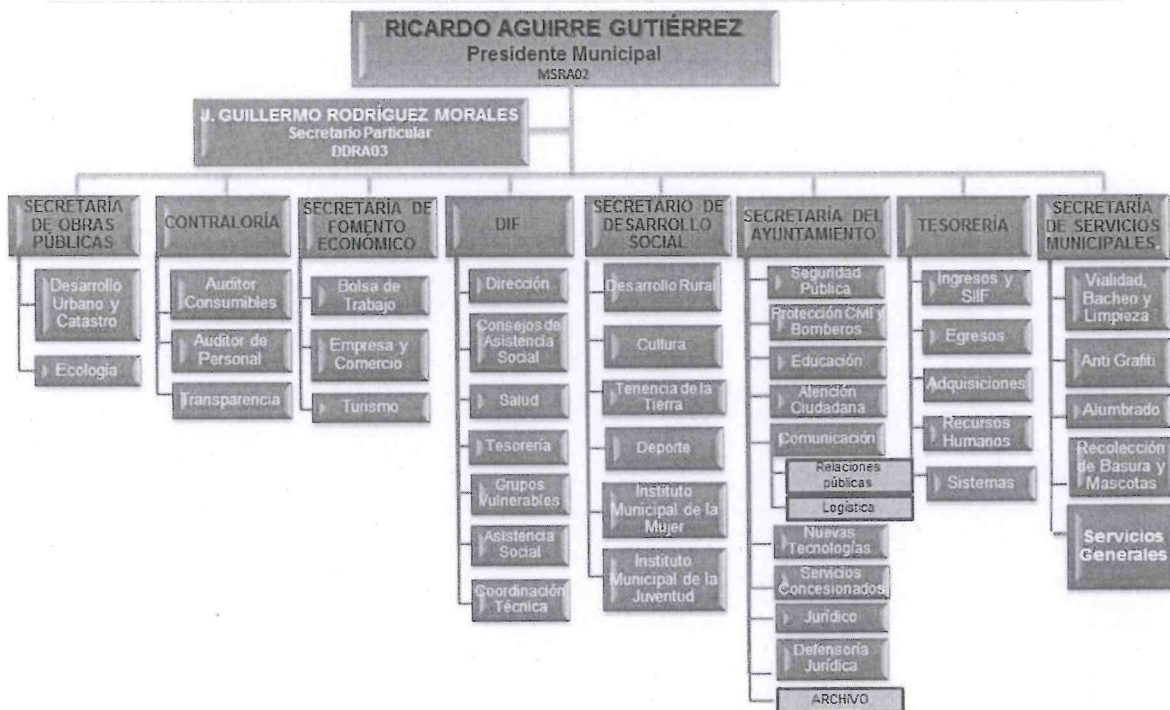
RICARDO AGUIRRE GUTIÉRREZ
Presidente Municipal
MSRA02

J. GUILLERMO RODRÍGUEZ MORALES
Secretario Particular
DDRA03

SECRETARÍA DE OBRAS PÚBLICAS
Desarrollo Urbano y Catastro
Ecología

CONTRALORÍA
Auditor Consumibles
Auditor de Personal
Transparencia

SECRETARÍA DE FOMENTO ECONÓMICO
Bolsa de Trabajo
Empresa y Comercio
Turismo

DIF
Dirección
Consejos de Asistencia Social
Salud
Tesorería
Grupos Vulnerables
Asistencia Social
Coordinación Técnica

SECRETARIO DE DESARROLLO SOCIAL
Desarrollo Rural
Cultura
Tenencia de la Tierra
Deporte
Instituto Municipal de la Mujer
Instituto Municipal de la Juventud

SECRETARÍA DEL AYUNTAMIENTO
Seguridad Pública
Protección Civil y Bomberos
Educación
Atención Ciudadana
Comunicación
Relaciones públicas
Logística
Nuevas Tecnologías
Servicios Concesionados
Jurídico
Defensoría Jurídica
ARCHIVO

TESORERÍA
Ingresos y SIIF
Egresos
Adquisiciones
Recursos Humanos
Sistemas

SECRETARÍA DE SERVICIOS MUNICIPALES.
Vialidad, Bacheo y Limpieza
Anti Grafiti
Alumbrado
Recolección de Basura y Mascotas
Servicios Generales